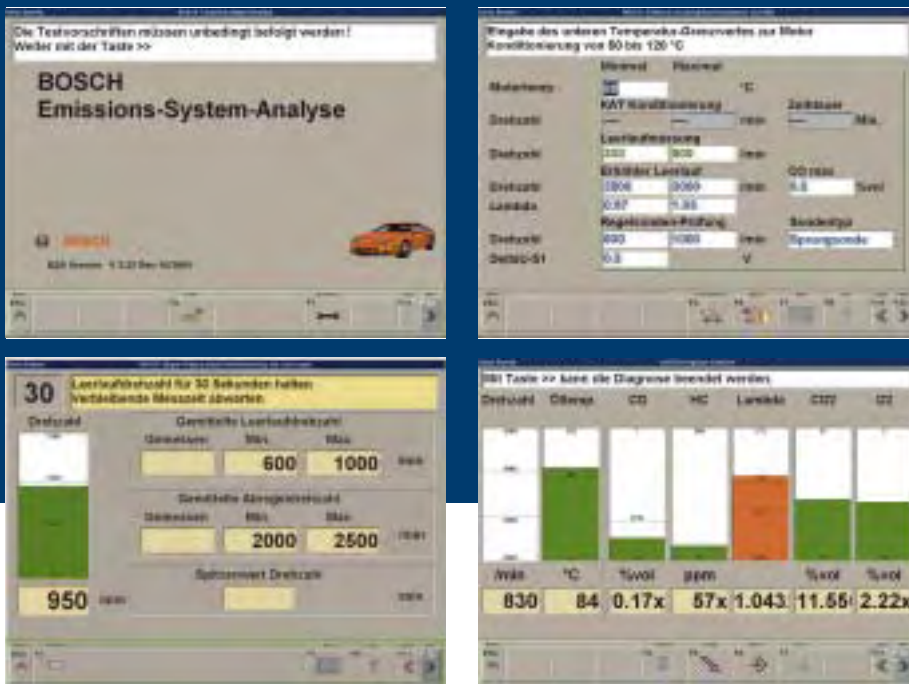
Die Testvorschriften müssen unbedingt befolgt werden !
Weiter mit der Taste >>

BOSCH
Emissions-System-Analyse

BOSCH

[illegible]

Eingabe des unteren Temperatur-Grenzwertes zur Motor Konditionierung von 80 bis 120 °C

| | Minimal | Maximal | | | | |
|---|---|---|---|---|---|---|
| Motortemp. | | | °C | | | |
| | KAT Konditionierung | | | Zeitdauer | | |
| Drehzahl | | | /min | | Min. | |
| | Leerlaufmessung | | | | | |
| Drehzahl | 550 | 900 | /min | | | |
| | Erhöhter Leerlauf | | | CO max | | |
| Drehzahl | 2500 | 3000 | /min | 0.3 | %vol | |
| Lambda | 0.97 | 1.03 | | | | |
| | Regelkreislauf-Prüfung | | | Sondentyp | | |
| Drehzahl | 600 | 1000 | /min | Sprungsonde | | |
| Delta U-S1 | 0.3 | | V | | | |

30 Leerlaufdrehzahl für 30 Sekunden halten
Verbleibende Messzeit abwarten

Drehzahl

Gemittelte Leerlaufdrehzahl
| Gemessen | Min | Max | |
|---|---|---|---|
| | 600 | 1000 | 1/min |

Gemittelte Abregeldrehzahl
| Gemessen | Min | Max | |
|---|---|---|---|
| | 2000 | 2500 | 1/min |

Spitzenwert Drehzahl

950 1/min

Mit Taste >> kann die Diagnose beendet werden

| Drehzahl | Öltemp. | CO | HC | Lambda | CO2 | O2 |
|---|---|---|---|---|---|---|
| /min | °C | %vol | ppm | | %vol | %vol |
| 830 | 84 | 0.17x | 57x | 1.043 | 11.55 | 2.22x |